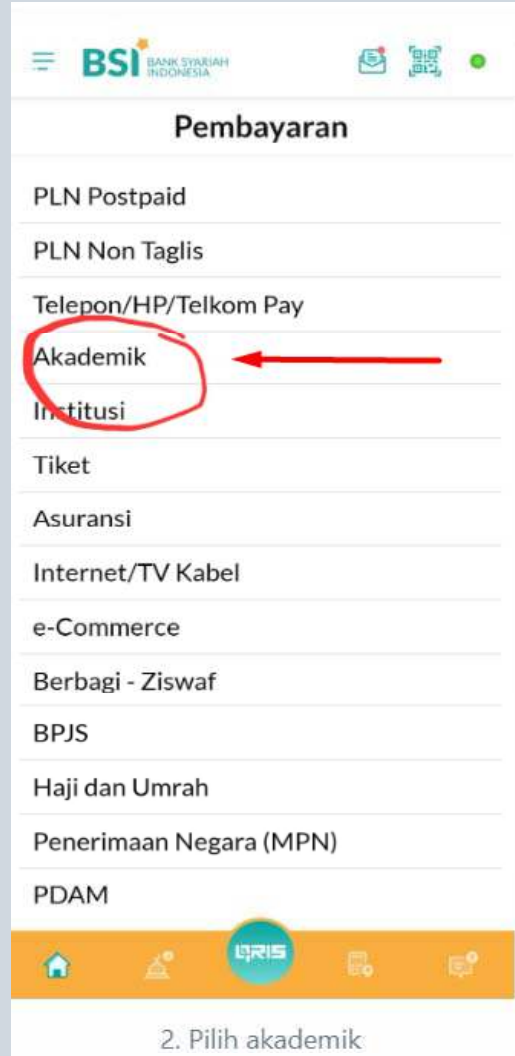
BSI BANK SYARIAH INDONESIA

Pembayaran

PLN Postpaid

PLN Non Taglis

Telepon/HP/Telkom Pay

Akademik

Institusi

Tiket

Asuransi

Internet/TV Kabel

e-Commerce

Berbagi - Ziswaf

BPJS

Haji dan Umrah

Penerimaan Negara (MPN)

PDAM

QRIS

2. Pilih akademik